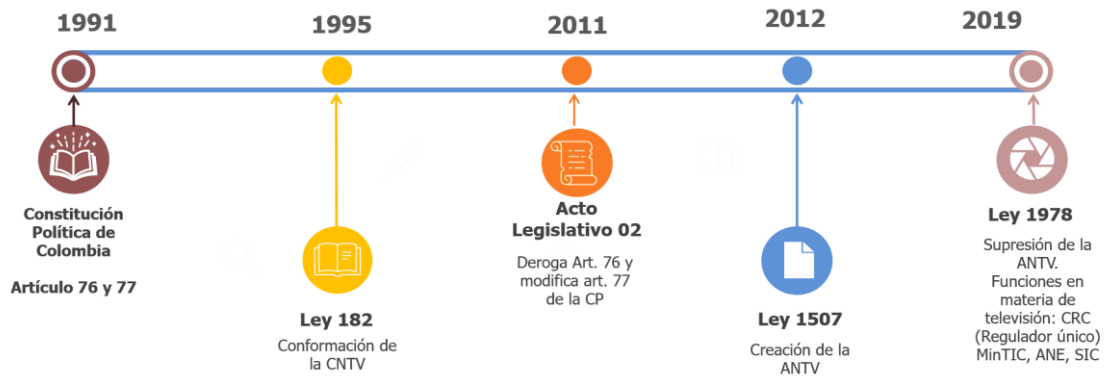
1991

1995

2011

2012

2019

Constitución Política de Colombia

Artículo 76 y 77

Ley 182

Conformación de la CNTV

Acto Legislativo 02

Deroga Art. 76 y modifica art. 77 de la CP

Ley 1507

Creación de la ANTV

Ley 1978

Supresión de la ANTV. Funciones en materia de televisión: CRC (Regulador único) MinTIC, ANE, SIC